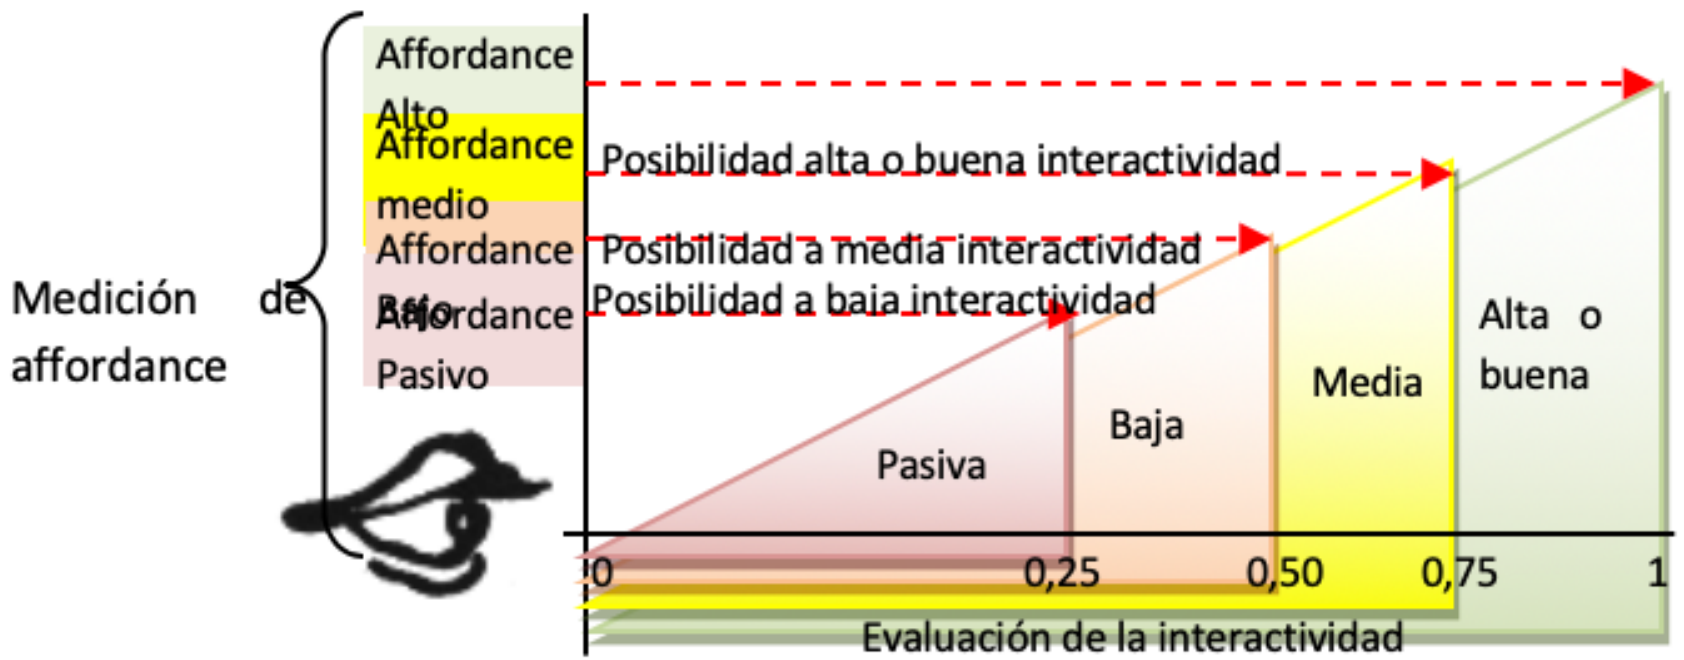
Medición de affordance

Affordance Alto

Affordance medio

Affordance Bajo

Affordance Pasivo

Posibilidad alta o buena interactividad

Posibilidad a media interactividad

Posibilidad a baja interactividad

Pasiva

Baja

Media

Alta o buena

0

0,25

0,50

0,75

1

Evaluación de la interactividad